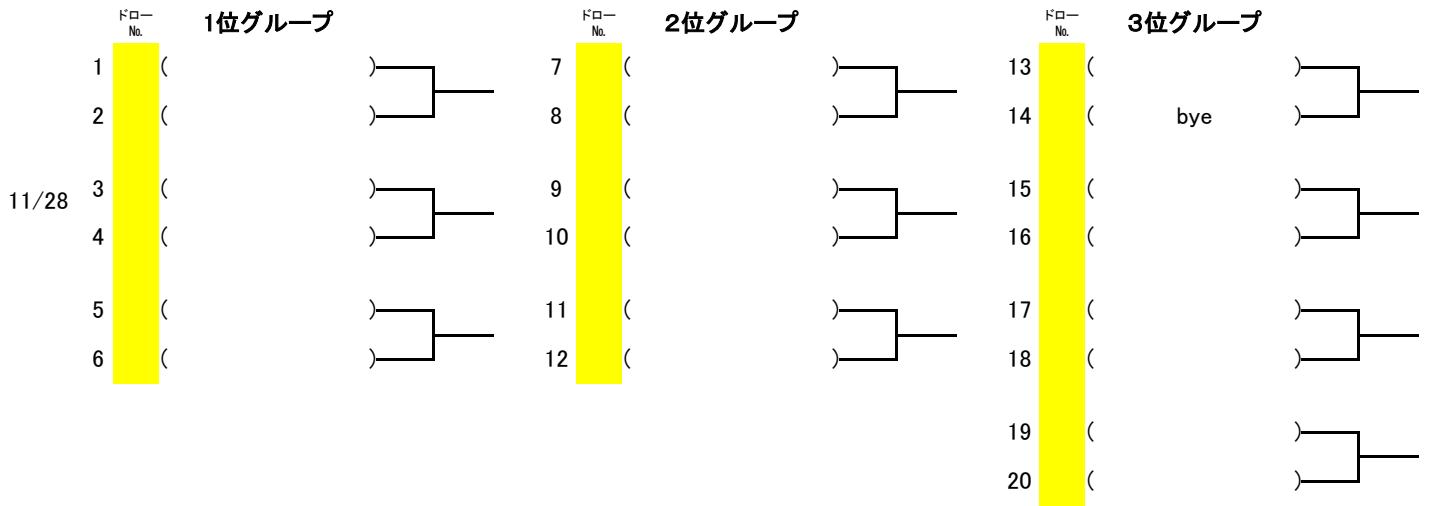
ドロー No.
1位グループ

1 ( )
2 ( )

11/28

3 ( )
4 ( )

5 ( )
6 ( )

ドロー No.
2位グループ

7 ( )
8 ( )

9 ( )
10 ( )

11 ( )
12 ( )

ドロー No.
3位グループ

13 ( )
14 ( bye )

15 ( )
16 ( )

17 ( )
18 ( )

19 ( )
20 ( )